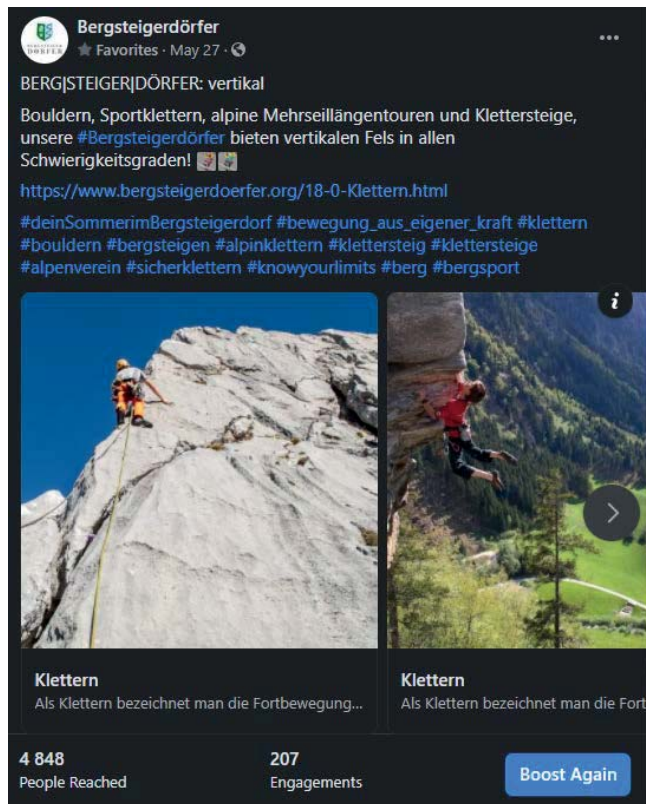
Bergsteigerdörfer
Favorites · May 27 ·

BERG|STEIGER|DÖRFER: vertikal

Bouldern, Sportklettern, alpine Mehrseillängentouren und Klettersteige, unsere #Bergsteigerdörfer bieten vertikalen Fels in allen Schwierigkeitsgraden!

https://www.bergsteigerdoerfer.org/18-0-Klettern.html

#deinSommerimBergsteigerdorf #bewegung_aus_eigener_kraft #klettern #bouldern #bergsteigen #alpinklettern #klettersteig #klettersteige #alpenverein #sicherklettern #knowyourlimits #berg #bergsport

Klettern
Als Klettern bezeichnet man die Fortbewegung...

Klettern
Als Klettern bezeichnet man die Fort

4 848
People Reached

207
Engagements

Boost Again